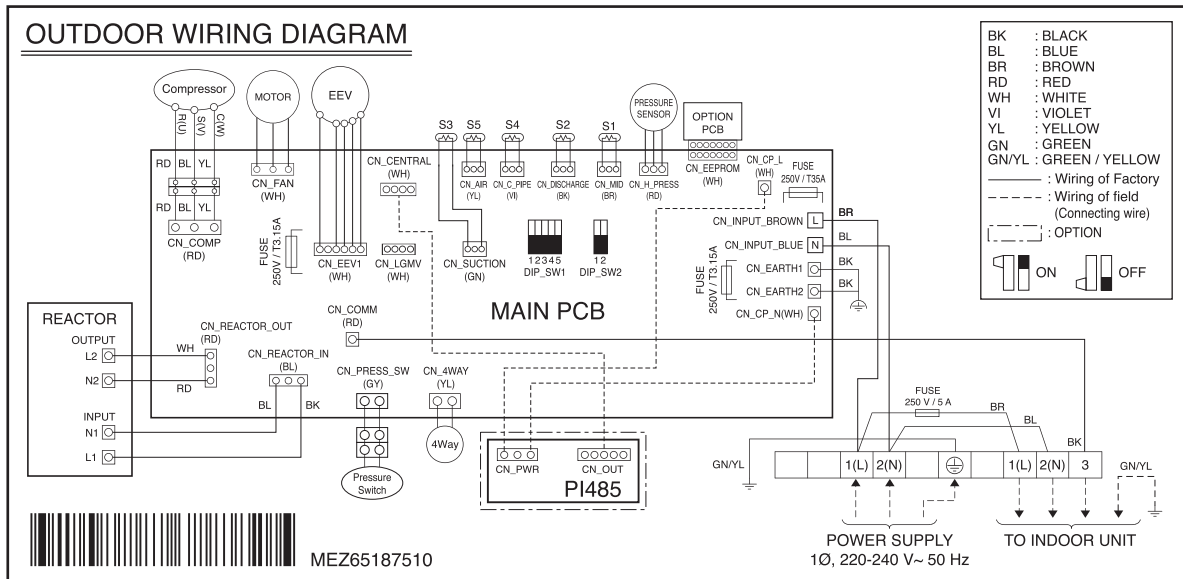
OUTDOOR WIRING DIAGRAM

BK : BLACK
BL : BLUE
BR : BROWN
RD : RED
WH : WHITE
VI : VIOLET
YL : YELLOW
GN : GREEN
GN/YL : GREEN / YELLOW
: Wiring of Factory
: Wiring of field (Connecting wire)
: OPTION
ON
OFF

Compressor
R(U) S(V) C(W)
MOTOR
EEV
RD BL YL
RD BL YL
CN_FAN (WH)
CN_COMP (RD)
CN_CENTRAL (WH)
FUSE 250V / T3.15A
CN_EEV1 (WH)
CN_LGMV (WH)
S3 S5 S4 S2 S1
PRESSURE SENSOR
OPTION PCB
CN_AIR (YL)
CN_C_PIPE (VI)
CN_DISCHARGE (BK)
CN_MID (BR)
CN_H_PRESS (RD)
CN_EEPROM (WH)
CN_CP_L (WH)
FUSE 250V / T35A
CN_SUCTION (GN)
12345 DIP_SW1
12 DIP_SW2
CN_INPUT_BROWN L BR
CN_INPUT_BLUE N BL
FUSE 250V / T3.15A
CN_EARTH1 BK
CN_EARTH2 BK
CN_CP_N(WH)
MAIN PCB

REACTOR
OUTPUT
L2
N2
INPUT
N1
L1
CN_REACTOR_OUT (RD)
WH
RD
CN_COMM (RD)
CN_REACTOR_IN (BL)
BL BK
CN_PRESS_SW (GY)
CN_4WAY (YL)
4Way
Pressure Switch
CN_PWR
CN_OUT
PI485
FUSE 250 V / 5 A
BR
BL
BK
GN/YL
1(L) 2(N) 1(L) 2(N) 3
GN/YL
POWER SUPPLY
1Ø, 220-240 V~ 50 Hz
TO INDOOR UNIT
MEZ65187510